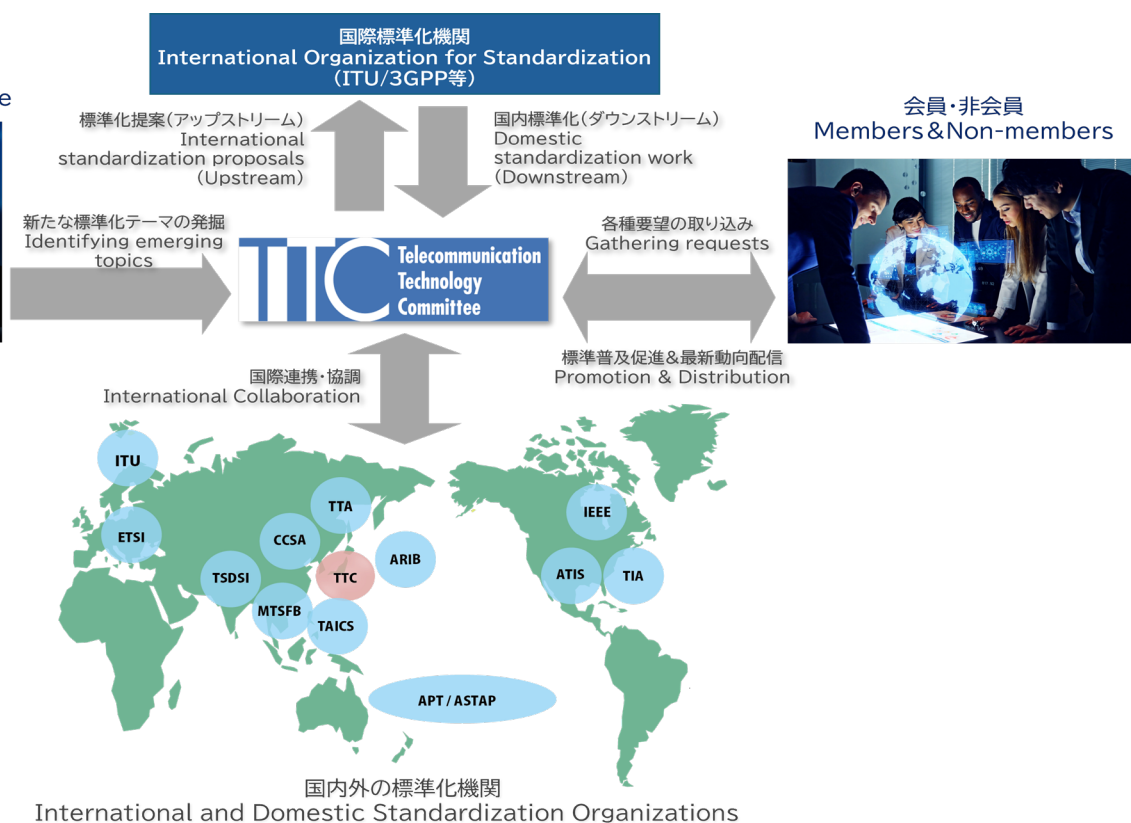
国際標準化機関
International Organization for Standardization
(ITU/3GPP等)

e

標準化提案(アップストリーム)
International standardization proposals
(Upstream)

国内標準化(ダウンストリーム)
Domestic standardization work
(Downstream)

会員・非会員
Members&Non-members

新たな標準化テーマの発掘
Identifying emerging topics

TTC Telecommunication Technology Committee

各種要望の取り込み
Gathering requests

標準普及促進&最新動向配信
Promotion & Distribution

国際連携・協調
International Collaboration

ITU
ETSI
TTA
CCSA
ARIB
TSDSI
TTC
MTSFB
TAICS
IEEE
ATIS
TIA
APT / ASTAP

国内外の標準化機関
International and Domestic Standardization Organizations